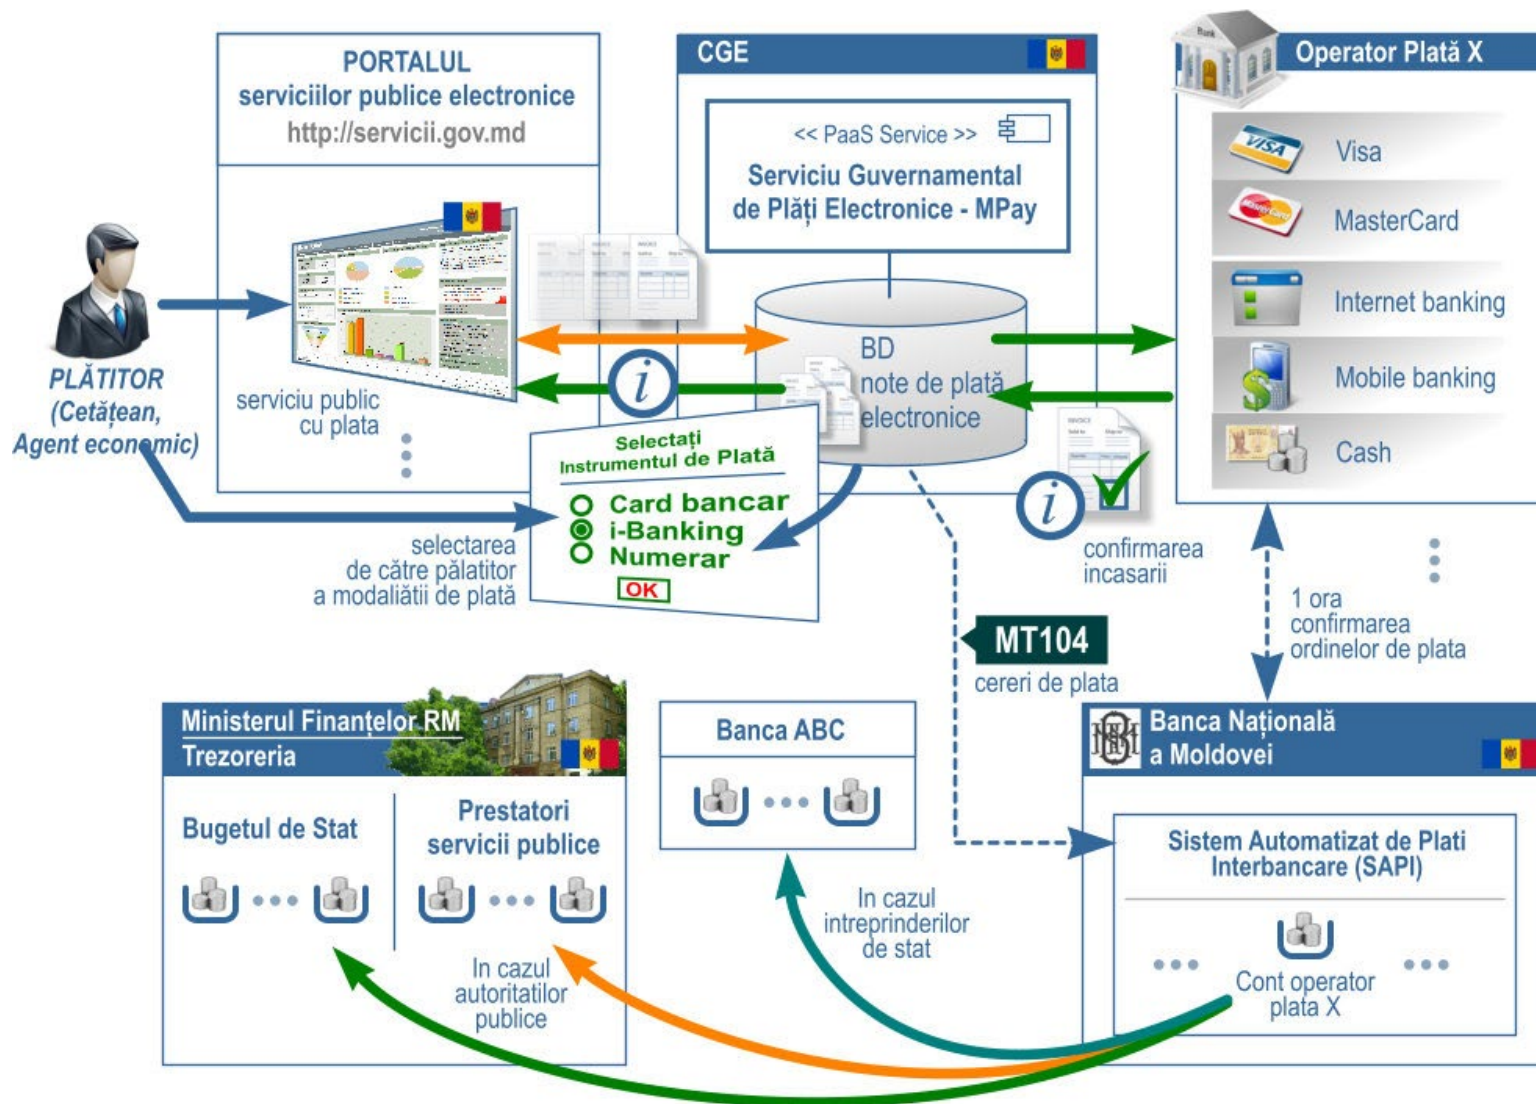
PORTALUL
serviciilor publice electronice
http://servicii.gov.md

serviciu public
cu plata

PLĂTITOR
(Cetățean,
Agent economic)

CGE

<< PaaS Service >>
Serviciu Guvernamental
de Plăți Electronice - MPay

BD
note de plată
electronice

i

Selectați
Instrumentul de Plată
Card bancar
i-Banking
Numerar
OK

selectarea
de către pălatitor
a modaliătii de plată

Operator Plată X
Visa
MasterCard
Internet banking
Mobile banking
Cash

i

confirmarea
incasarii

MT104
cereri de plata

1 ora
confirmarea
ordinelor de plata

Ministerul Finanțelor RM
Trezoreria

Bugetul de Stat

Prestatori
servicii publice

In cazul
autoritatilor
publice

Banca ABC

In cazul
intreprinderilor
de stat

Banca Națională
a Moldovei

Sistem Automatizat de Plati
Interbancare (SAPI)

Cont operator
plata X